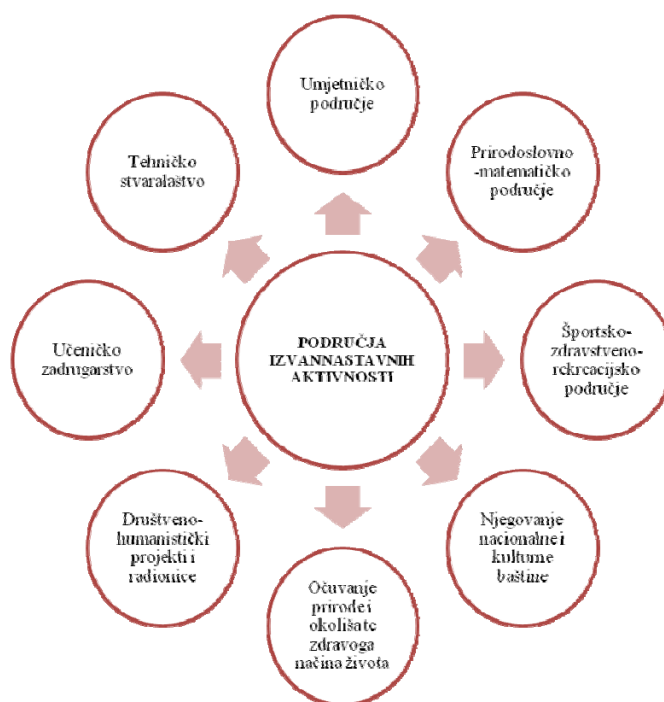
PODRUČJA IZVANNASTAVNIH AKTIVNOSTI

Umjetničko područje

Prirodoslovno-matematičko područje

Športsko-zdravstveno-rekreacijsko područje

Njegovanje nacionalne i kulturne baštine

Očuvanje prirode i okoliša te zdravoga načina života

Društveno-humanistički projekti i radionice

Učeničko zadrugarstvo

Tehničko stvaralaštvo